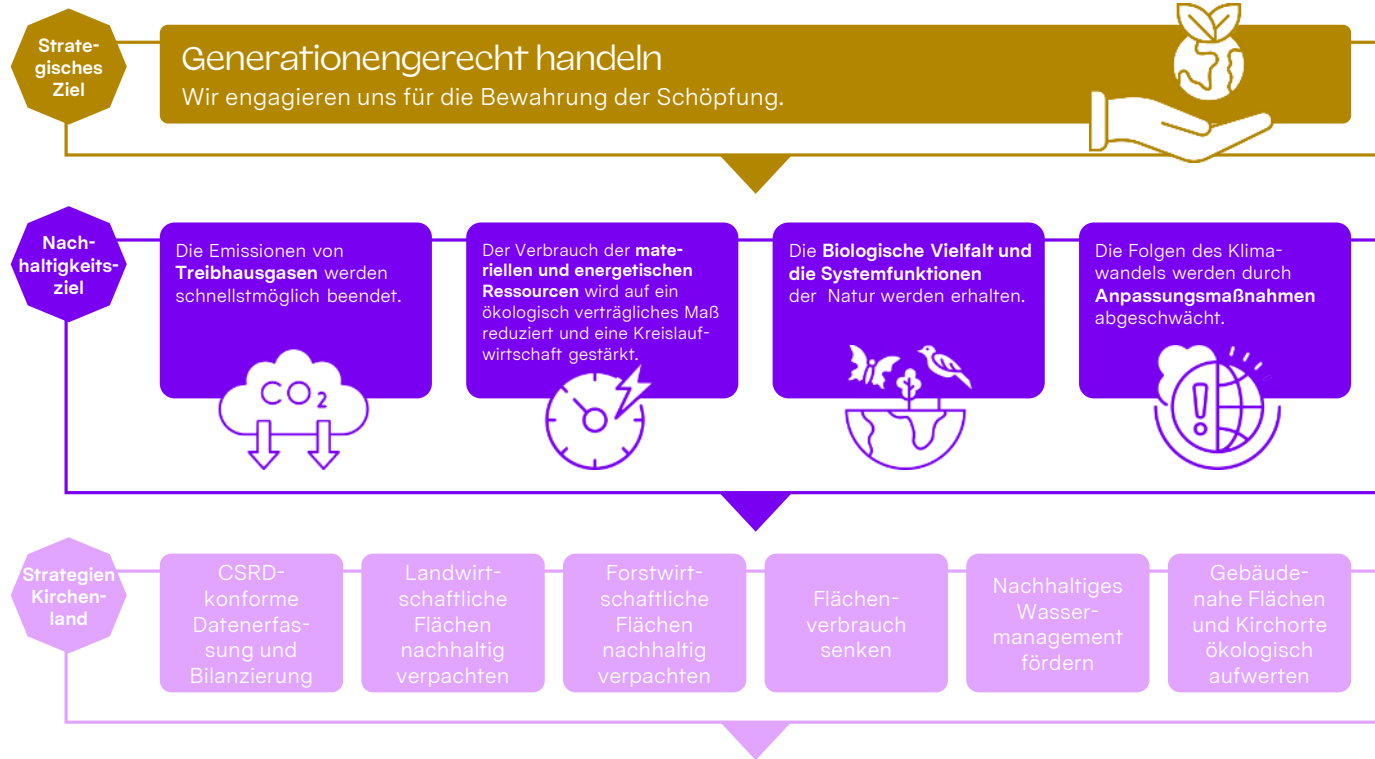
Strategisches Ziel

Generationengerecht handeln
Wir engagieren uns für die Bewahrung der Schöpfung.

Nachhaltigkeitsziel

Die Emissionen von Treibhausgasen werden schnellstmöglich beendet.

$CO_2$

Der Verbrauch der materiellen und energetischen Ressourcen wird auf ein ökologisch verträgliches Maß reduziert und eine Kreislaufwirtschaft gestärkt.

Die Biologische Vielfalt und die Systemfunktionen der Natur werden erhalten.

Die Folgen des Klimawandels werden durch Anpassungsmaßnahmen abgeschwächt.

Strategien Kirchenland

CSRD-konforme Datenerfassung und Bilanzierung

Landwirtschaftliche Flächen nachhaltig verpachten

Forstwirtschaftliche Flächen nachhaltig verpachten

Flächenverbrauch senken

Nachhaltiges Wassermanagement fördern

Gebäudenahe Flächen und Kirchorte ökologisch aufwerten